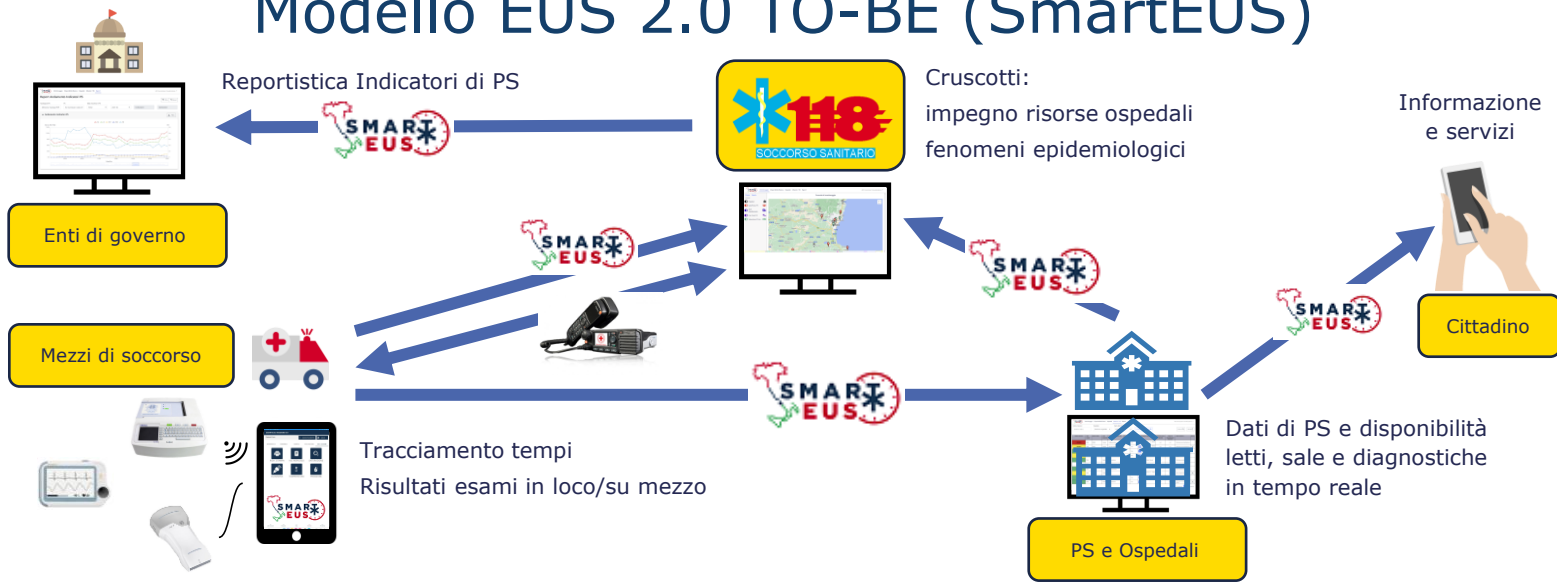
Modello EUS 2.0 TO-BE (SmartEUS)

Reportistica Indicatori di PS

SMART EUS

118 SOCCORSO SANITARIO

Cruscotti:
impegno risorse ospedali
fenomeni epidemiologici

Informazione e servizi

Enti di governo

SMART EUS

SMART EUS

SMART EUS

Cittadino

Mezzi di soccorso

SMART EUS

Tracciamento tempi
Risultati esami in loco/su mezzo

SMART EUS

Dati di PS e disponibilità letti, sale e diagnostiche in tempo reale

PS e Ospedali